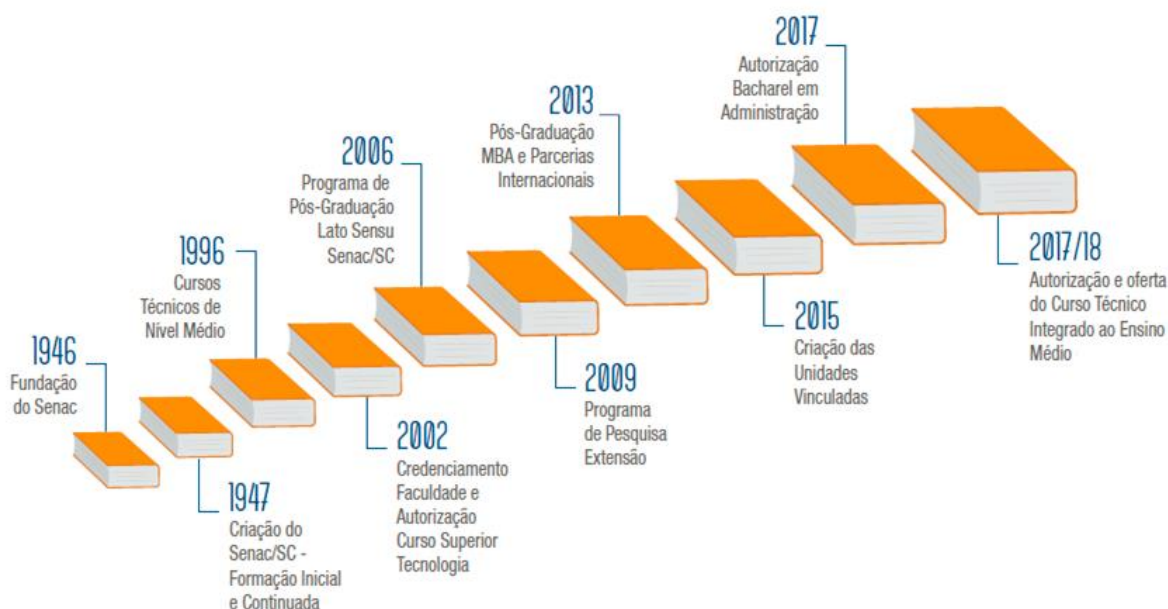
1946
Fundação do Senac

1947
Criação do Senac/SC - Formação Inicial e Continuada

1996
Cursos Técnicos de Nível Médio

2002
Credenciamento Faculdade e Autorização Curso Superior Tecnologia

2006
Programa de Pós-Graduação Lato Sensu Senac/SC

2009
Programa de Pesquisa Extensão

2013
Pós-Graduação MBA e Parcerias Internacionais

2015
Criação das Unidades Vinculadas

2017
Autorização Bacharel em Administração

2017/18
Autorização e oferta do Curso Técnico Integrado ao Ensino Médio